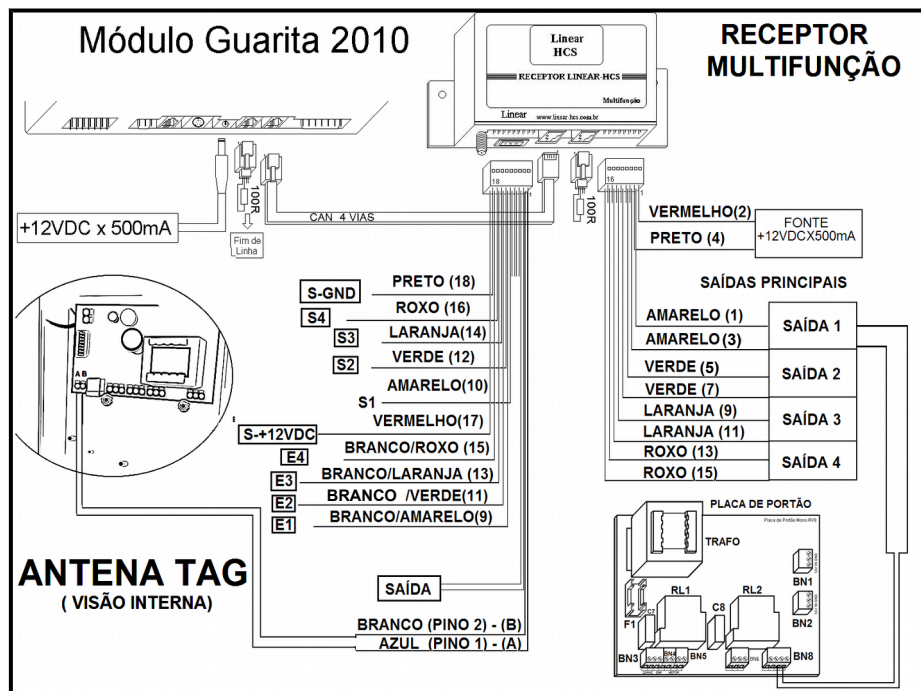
Módulo Guarita 2010

Linear HCS
RECEPTOR LINEAR-HCS
Multifunção
Linear www.linear-hcs.com.br

RECEPTOR MULTIFUNÇÃO

+12VDC x 500mA

100R
Fim de Linha
CAN 4 VIAS
18
16
100R

VERMELHO(2)
PRETO (4)
FONTE +12VDCX500mA

SAÍDAS PRINCIPAIS

AMARELO (1)
AMARELO (3)
SAÍDA 1
VERDE (5)
VERDE (7)
SAÍDA 2
LARANJA (9)
LARANJA (11)
SAÍDA 3
ROXO (13)
ROXO (15)
SAÍDA 4

S-GND PRETO (18)
S4 ROXO (16)
S3 LARANJA(14)
S2 VERDE (12)
AMARELO(10)
S1
VERMELHO(17)
S-+12VDC
BRANCO/ROXO (15)
E4
E3 BRANCO/LARANJA (13)
E2 BRANCO /VERDE(11)
E1 BRANCO/AMARELO(9)

A B

PLACA DE PORTÃO
Placa de Portão Mono RV8
TRAFO
BN1
BN2
RL1
RL2
C8
F1
BN3
BN5
BN8

ANTENA TAG
( VISÃO INTERNA)

SAÍDA
BRANCO (PINO 2) - (B)
AZUL (PINO 1) - (A)